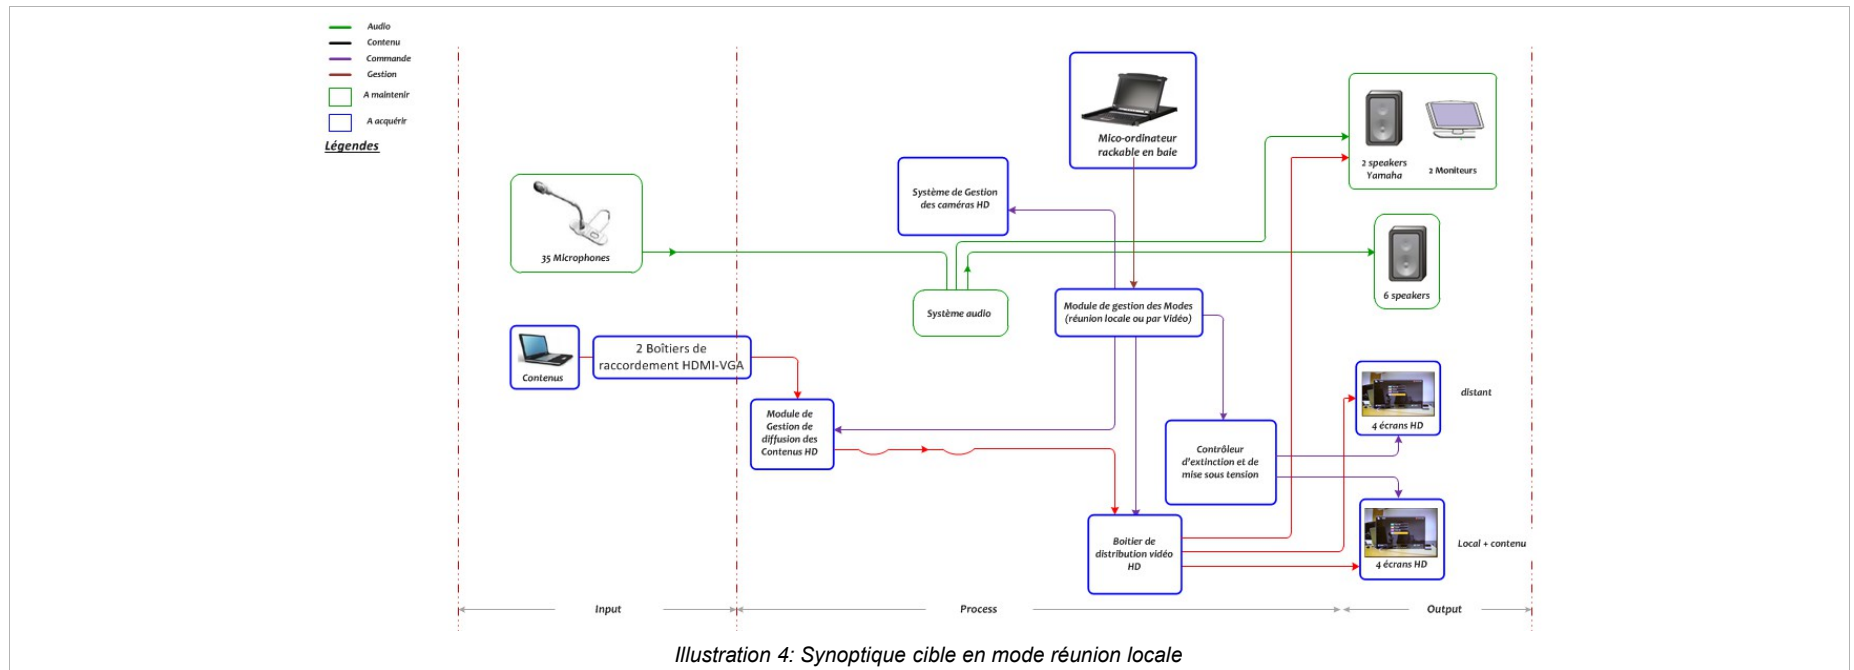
Audio
Contenu
Commande
Gestion
A maintenir
A acquérir
Légendes

Mico-ordinateur rackable en baie

2 speakers Yamaha
2 Moniteurs

Système de Gestion des caméras HD

35 Microphones

6 speakers

Système audio

Module de gestion des Modes (réunion locale ou par Vidéo)

Contenus

2 Boîtiers de raccordement HDMI-VGA

distant

4 écrans HD

Module de Gestion de diffusion des Contenus HD

Contrôleur d'extinction et de mise sous tension

Boitier de distribution vidéo HD

4 écrans HD

Local + contenu

Input
Process
Output

Illustration 4: Synoptique cible en mode réunion locale